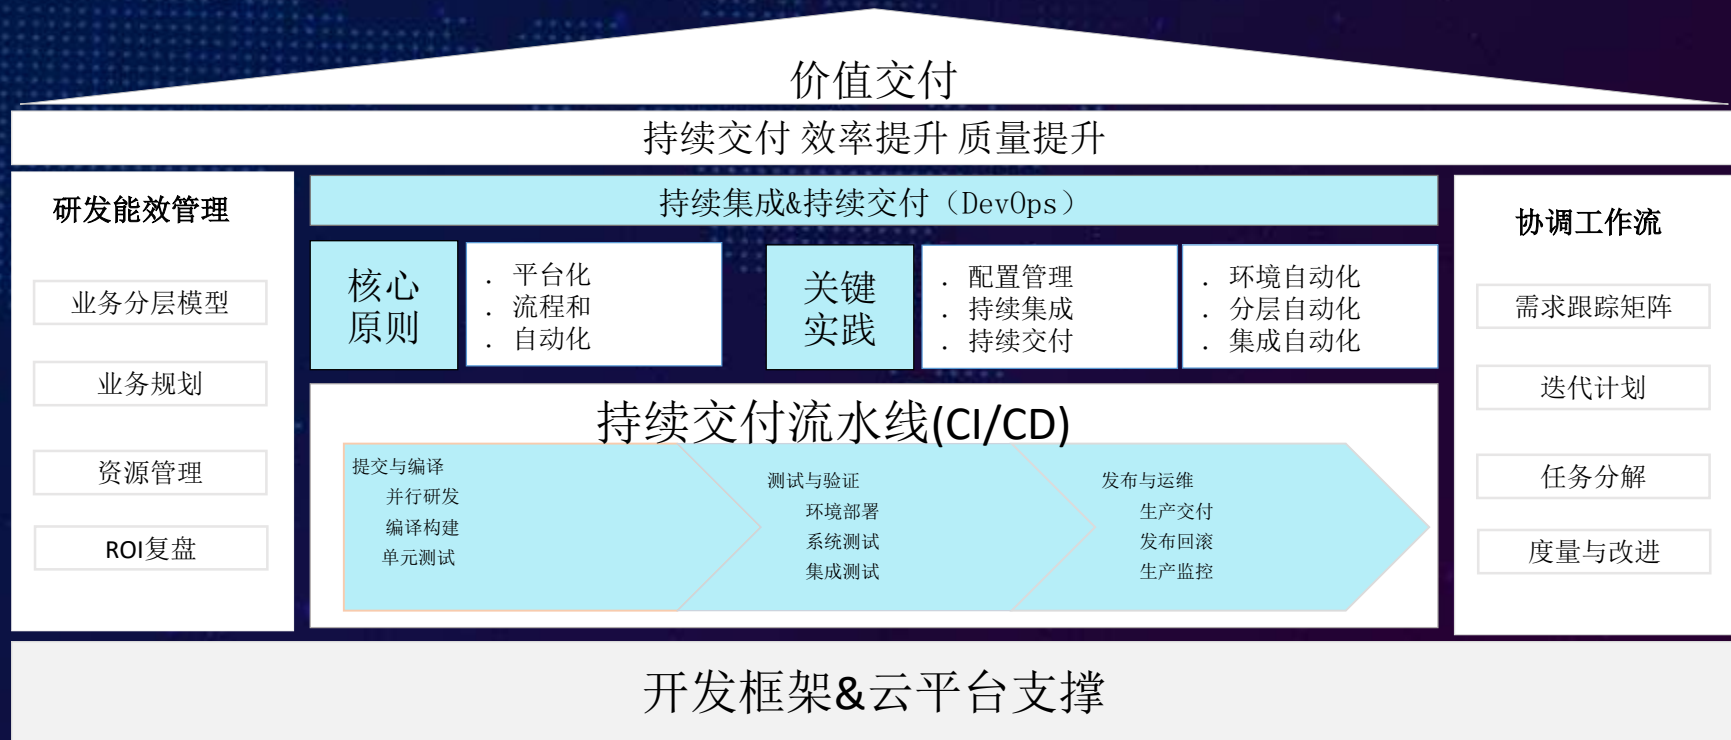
价值交付

持续交付 效率提升 质量提升

研发能效管理

业务分层模型

业务规划

资源管理

ROI复盘

持续集成&持续交付（DevOps）

核心原则

. 平台化
. 流程和
. 自动化

关键实践

. 配置管理
. 持续集成
. 持续交付

. 环境自动化
. 分层自动化
. 集成自动化

持续交付流水线(CI/CD)

提交与编译
并行研发
编译构建
单元测试

测试与验证
环境部署
系统测试
集成测试

发布与运维
生产交付
发布回滚
生产监控

协调工作流

需求跟踪矩阵

迭代计划

任务分解

度量与改进

开发框架&云平台支撑